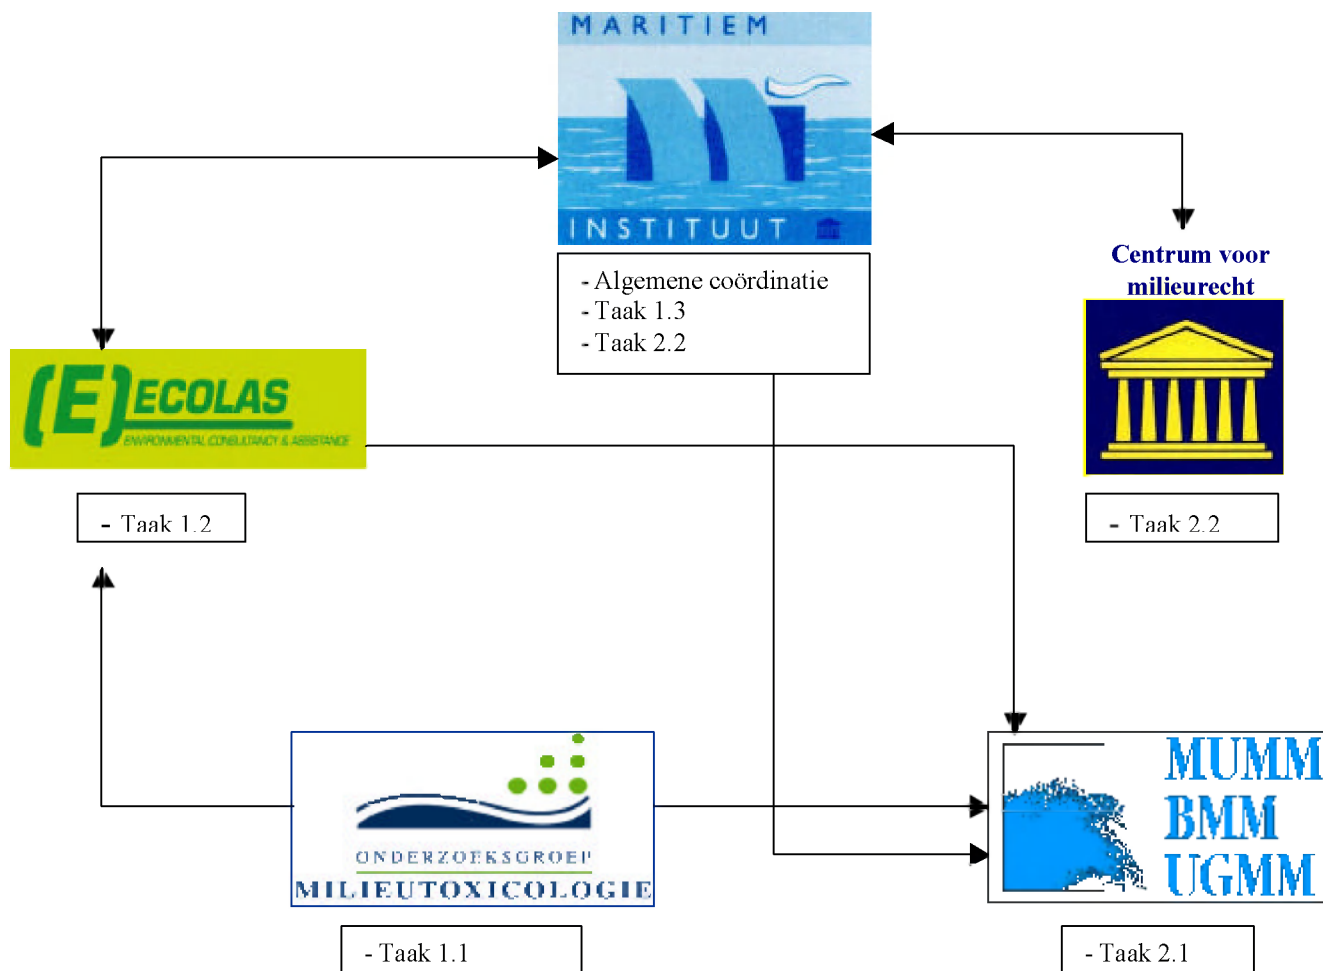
MARITIEM

INSTITUUT

- Algemene coördinatie
- Taak 1.3
- Taak 2.2

Centrum voor milieurecht

(E)ECOLAS
ENVIRONMENTAL CONSULTANCY & ASSISTANCE

- Taak 1.2

- Taak 2.2

ONDERZOEKSGROEP
MILIEUTOXICOLOGIE

- Taak 1.1

MUMM
BMM
UGMM

- Taak 2.1